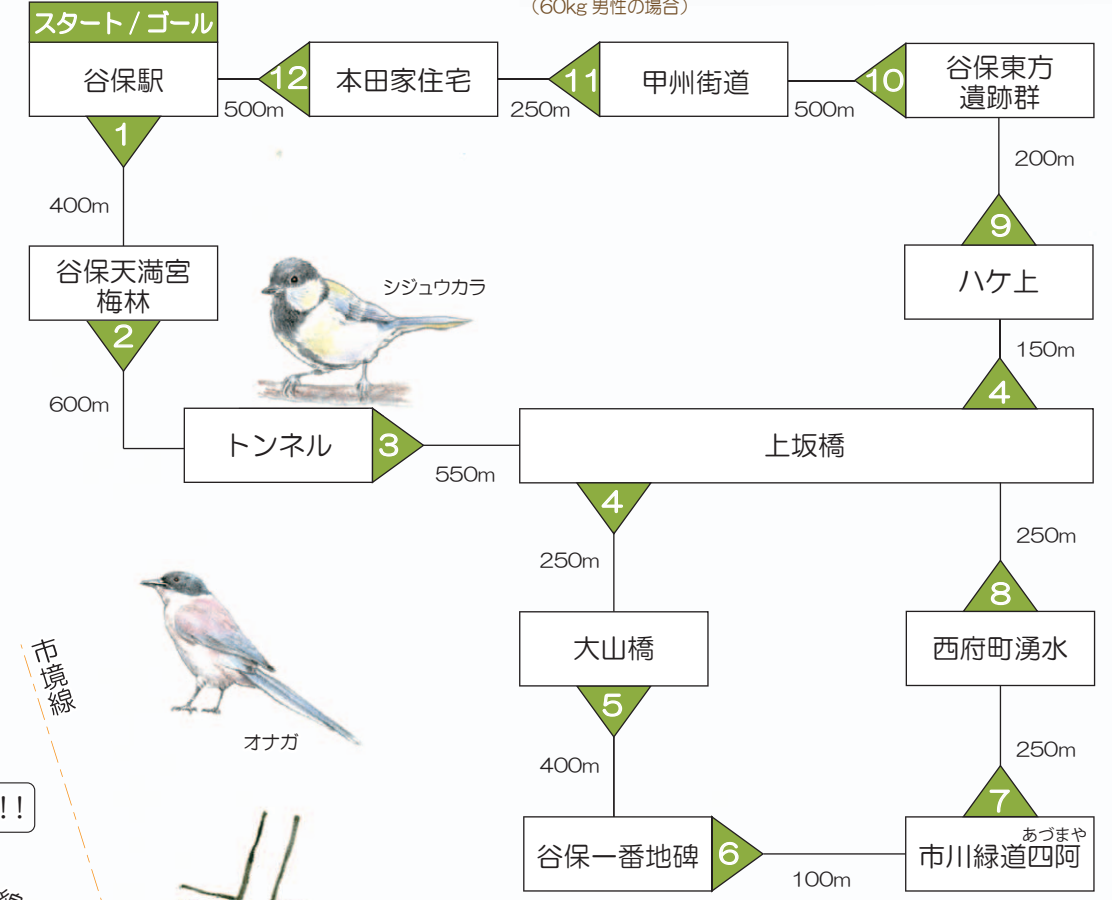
（60kg 男性の場合）

スタート / ゴール

谷保駅

1

400m

谷保天満宮
梅林

2

600m

トンネル

3

550m

上坂橋

4

250m

大山橋

5

400m

谷保一番地碑

6

100m

あづまや
市川緑道四阿

7

250m

西府町湧水

8

250m

4

150m

ハケ上

9

200m

谷保東方
遺跡群

10

500m

甲州街道

11

250m

本田家住宅

12

500m

シジュウカラ

オナガ

市境線

!!

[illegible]